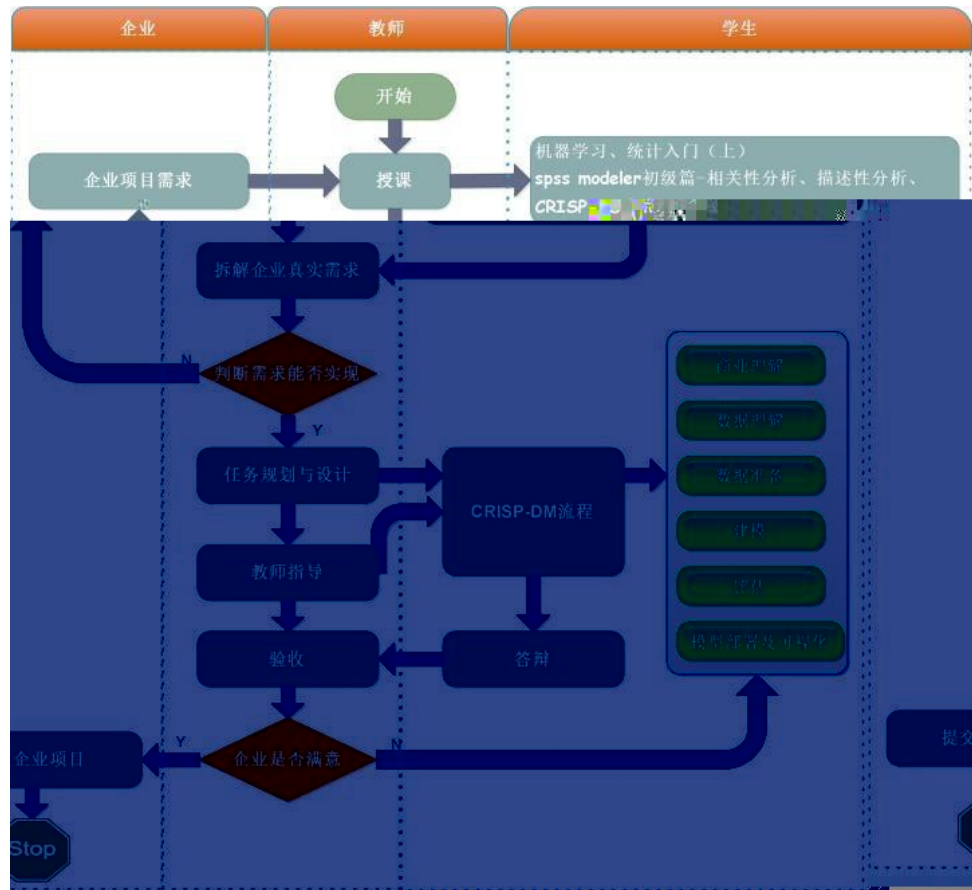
企业

教师

学生

开始

机器学习、统计入门（上）

spss modeler初级篇-相关性分析、描述性分析、

CRISP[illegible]

企业项目需求

授课

拆解企业真实需求

N

判断需求能否实现

Y

商业理解

数据理解

数据准备

建模

评估

模型部署及可视化

任务规划与设计

CRISP-DM流程

教师指导

验收

答辩

Y

N

企业项目

企业是否满意

提交

Stop